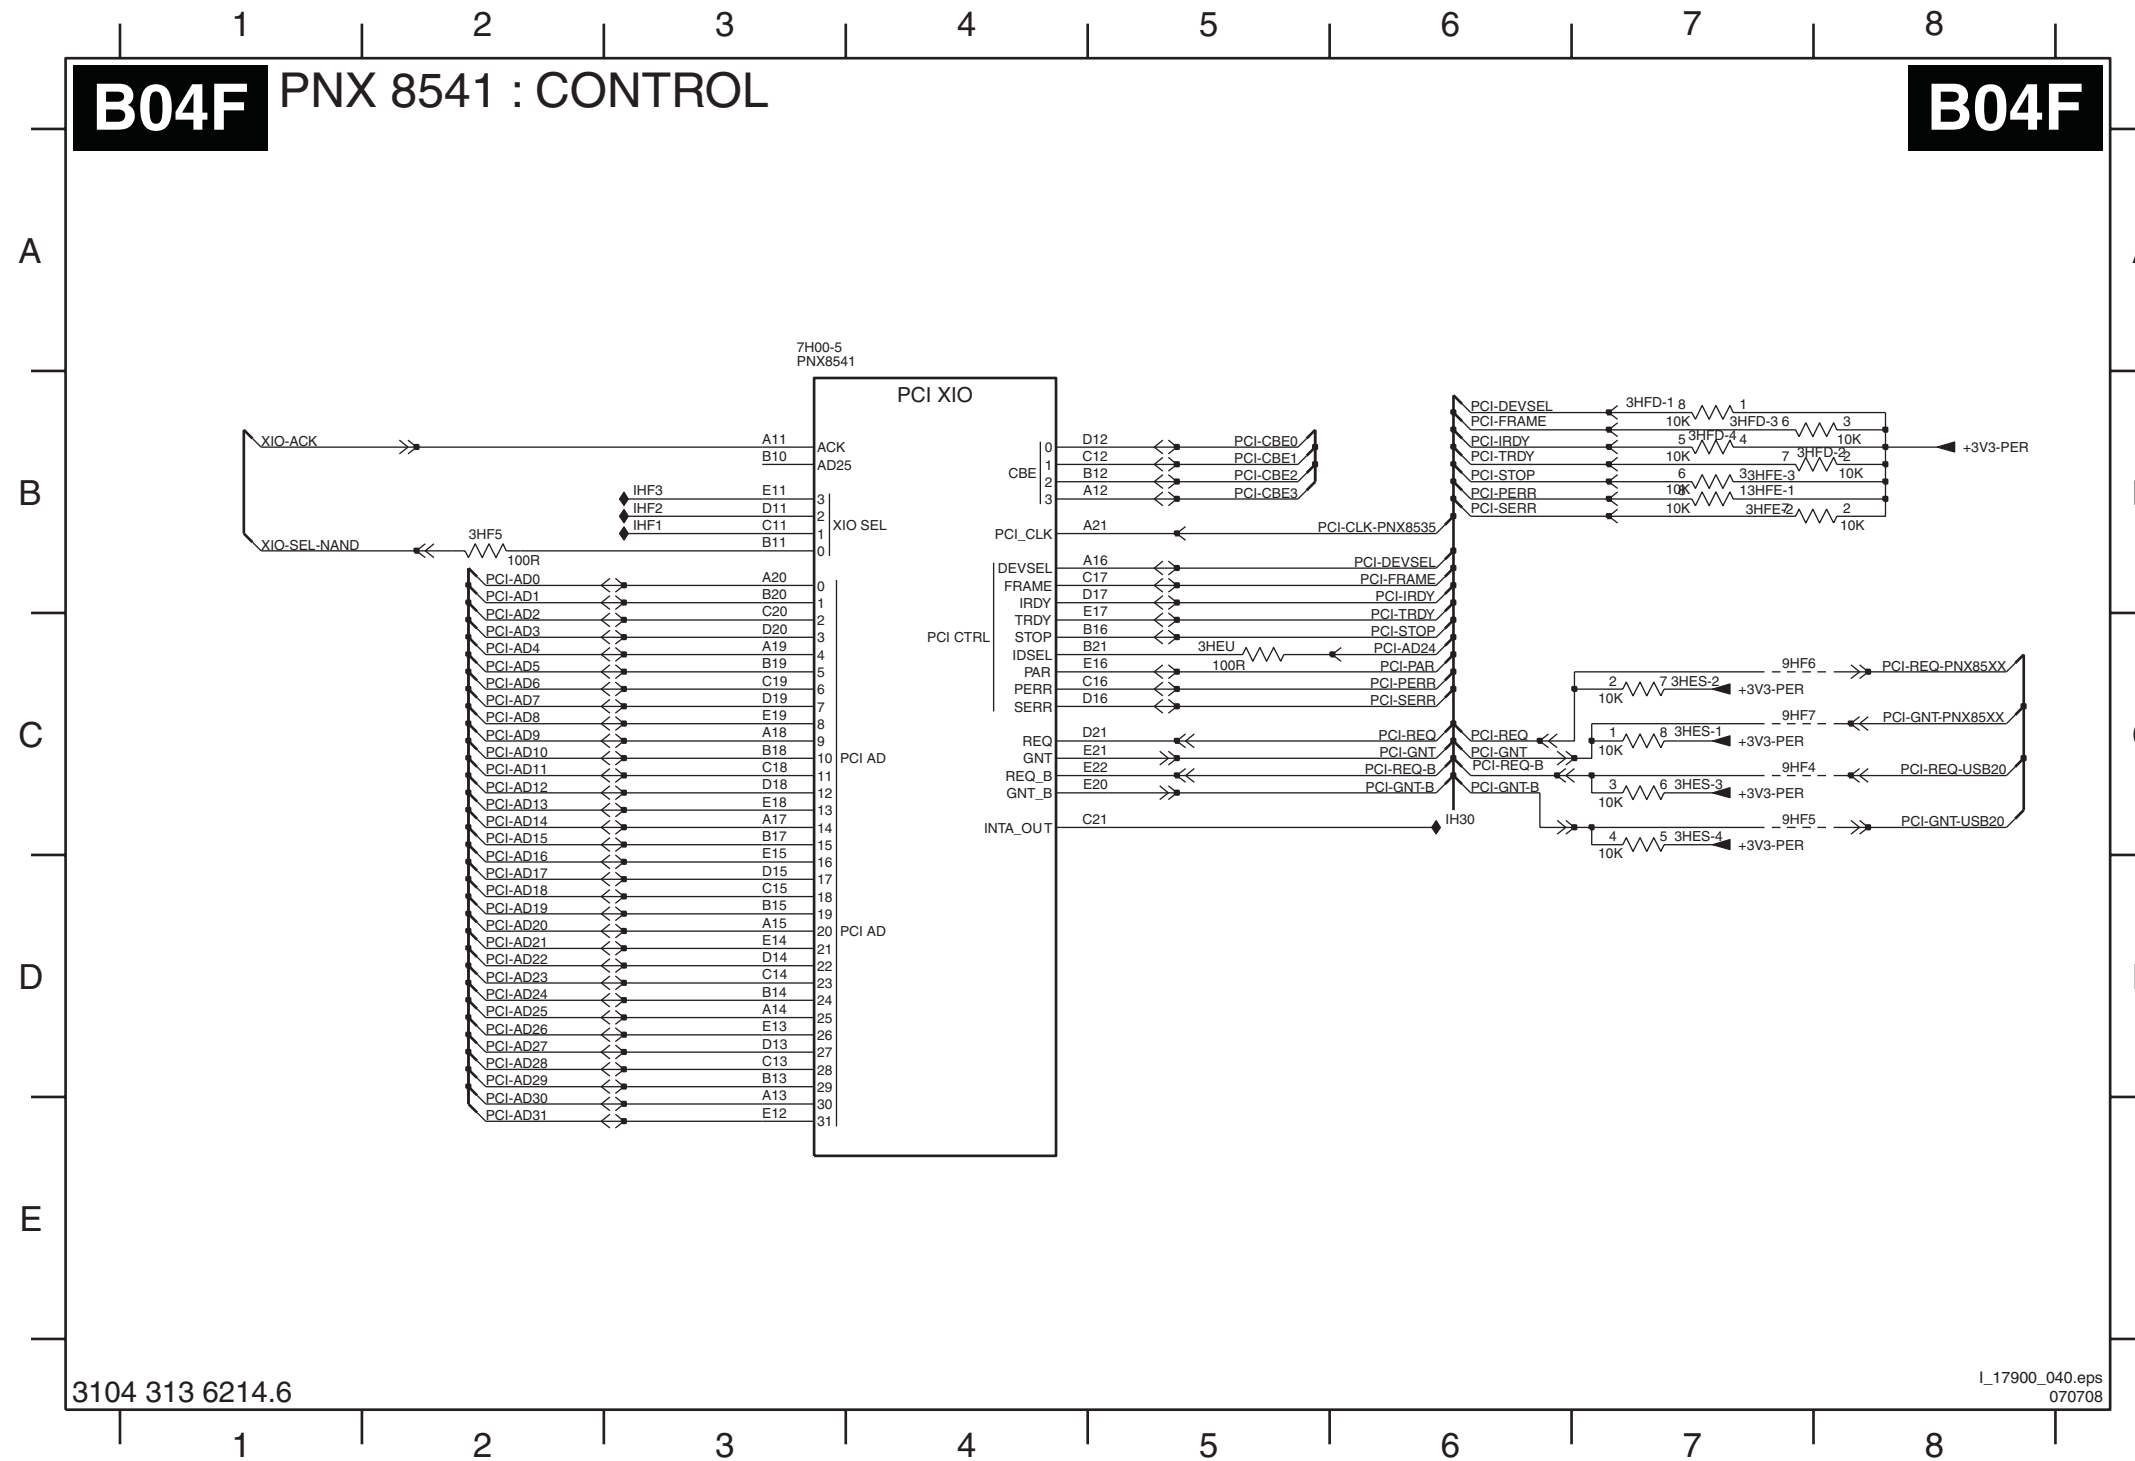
1 2 3 4 5 6 7 8

B04F PNX 8541 : CONTROL

B04F

A

B

C

D

E

7H00-5
PNX8541

PCI XIO

XIO-ACK
XIO-SEL-NAND
3HF5
100R

IHF3
IHF2
IHF1

A11 ACK
B10 AD25
E11 3
D11 2
C11 1
B11 0
XIO SEL

PCI-AD0 A20 0
PCI-AD1 B20 1
PCI-AD2 C20 2
PCI-AD3 D20 3
PCI-AD4 A19 4
PCI-AD5 B19 5
PCI-AD6 C19 6
PCI-AD7 D19 7
PCI-AD8 E19 8
PCI-AD9 A18 9
PCI-AD10 B18 10
PCI-AD11 C18 11
PCI-AD12 D18 12
PCI-AD13 E18 13
PCI-AD14 A17 14
PCI-AD15 B17 15
PCI-AD16 E15 16
PCI-AD17 D15 17
PCI-AD18 C15 18
PCI-AD19 B15 19
PCI-AD20 A15 20
PCI-AD21 E14 21
PCI-AD22 D14 22
PCI-AD23 C14 23
PCI-AD24 B14 24
PCI-AD25 A14 25
PCI-AD26 E13 26
PCI-AD27 D13 27
PCI-AD28 C13 28
PCI-AD29 B13 29
PCI-AD30 A13 30
PCI-AD31 E12 31

PCI AD
PCI AD

CBE
0 D12 PCI-CBE0
1 C12 PCI-CBE1
2 B12 PCI-CBE2
3 A12 PCI-CBE3

PCI_CLK A21 PCI-CLK-PNX8535

PCI CTRL
DEVSEL A16 PCI-DEVSEL
FRAME C17 PCI-FRAME
IRDY D17 PCI-IRDY
TRDY E17 PCI-TRDY
STOP B16 PCI-STOP
IDSEL B21 3HEU 100R PCI-AD24
PAR E16 PCI-PAR
PERR C16 PCI-PERR
SERR D16 PCI-SERR

REQ D21 PCI-REQ
GNT E21 PCI-GNT
REQ_B E22 PCI-REQ-B
GNT_B E20 PCI-GNT-B
INTA_OUT C21 IH30

PCI-DEVSEL
PCI-FRAME
PCI-IRDY
PCI-TRDY
PCI-STOP
PCI-PERR
PCI-SERR

3HFD-1 8 1 10K
3HFD-3 6 3 10K
5 3HFD-4 4 10K
7 3HFD-2 2 10K
6 3 3HFE-3 10K
10K 1 3HFE-1
10K 3HFE-2 2 10K
+3V3-PER

PCI-REQ
PCI-GNT
PCI-REQ-B
PCI-GNT-B

9HF6 PCI-REQ-PNX85XX
2 10K 7 3HES-2 +3V3-PER
9HF7 PCI-GNT-PNX85XX
1 10K 8 3HES-1 +3V3-PER
9HF4 PCI-REQ-USB20
3 10K 6 3HES-3 +3V3-PER
9HF5 PCI-GNT-USB20
4 10K 5 3HES-4 +3V3-PER

3104 313 6214.6

I_17900_040.eps
070708

1 2 3 4 5 6 7 8